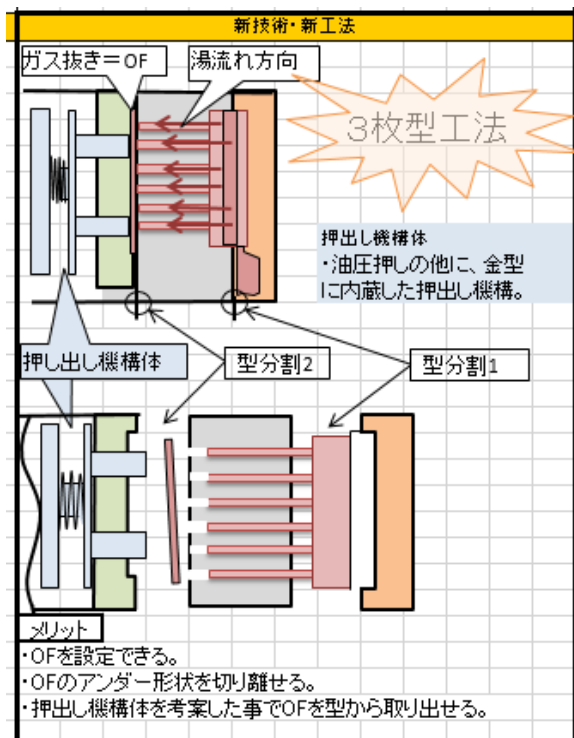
新技術・新工法

ガス抜き＝OF

湯流れ方向

3枚型工法

押出し機構体
・油圧押しの他に、金型に内蔵した押出し機構。

押し出し機構体

型分割2

型分割1

メリット
・OFを設定できる。
・OFのアンダー形状を切り離せる。
・押出し機構体を考案した事でOFを型から取り出せる。